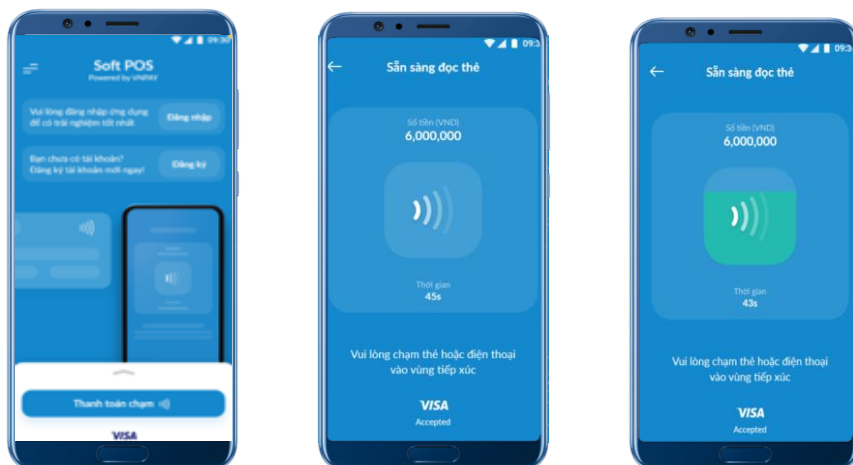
09:30

Soft POS
Powered by VNPAY

Vui lòng đăng nhập ứng dụng để có trải nghiệm tốt nhất
Đăng nhập

Bạn chưa có tài khoản? Đăng ký tài khoản mới ngay!
Đăng ký

Thanh toán chạm

VISA

09:3

Sẵn sàng đọc thẻ

Số tiền (VND)
6,000,000

Thời gian
45s

Vui lòng chạm thẻ hoặc điện thoại vào vùng tiếp xúc

VISA
Accepted

09:3

Sẵn sàng đọc thẻ

Số tiền (VND)
6,000,000

Thời gian
43s

Vui lòng chạm thẻ hoặc điện thoại vào vùng tiếp xúc

VISA
Accepted